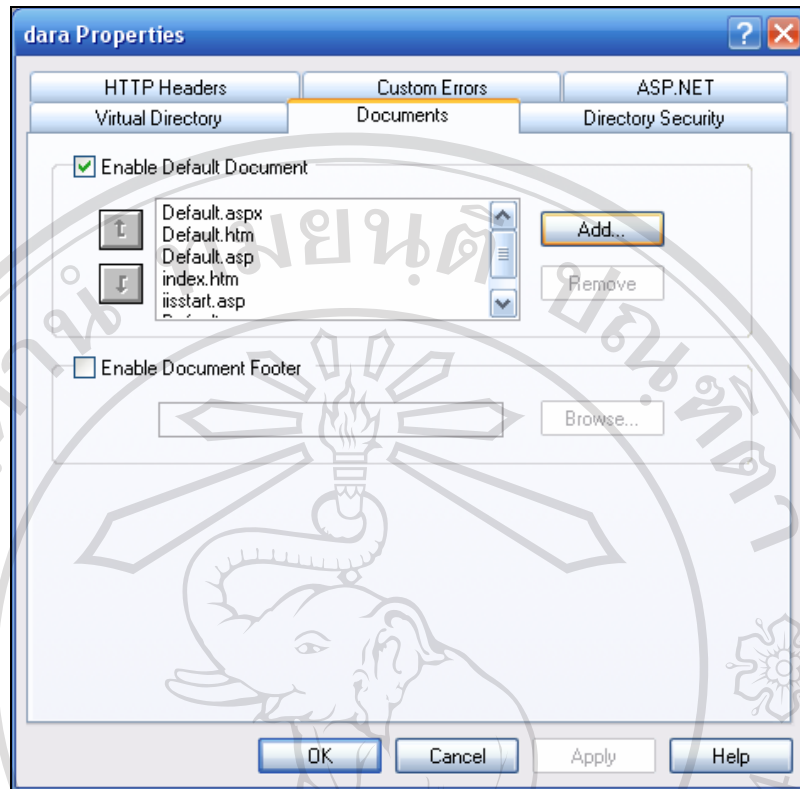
dara Properties

HTTP Headers | Custom Errors | ASP.NET
Virtual Directory | Documents | Directory Security

Enable Default Document

Default.aspx
Default.htm
Default.asp
index.htm
iisstart.asp

Add...
Remove

Enable Document Footer

Browse...

OK Cancel Apply Help